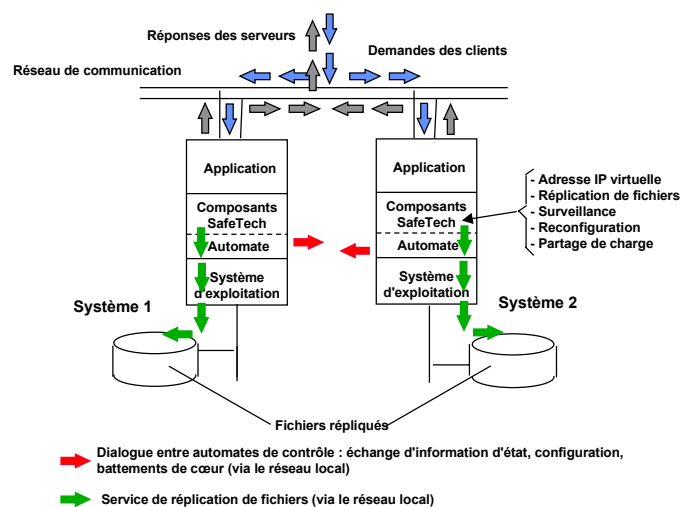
Réponses des serveurs

Demandes des clients

Réseau de communication

Application

Composants SafeTech

Automate

Système d'exploitation

Application

Composants SafeTech

Automate

Système d'exploitation

- Adresse IP virtuelle
- Réplication de fichiers
- Surveillance
- Reconfiguration
- Partage de charge

Système 1

Système 2

Fichiers répliqués

Dialogue entre automates de contrôle : échange d'information d'état, configuration, battements de cœur (via le réseau local)

Service de réplication de fichiers (via le réseau local)